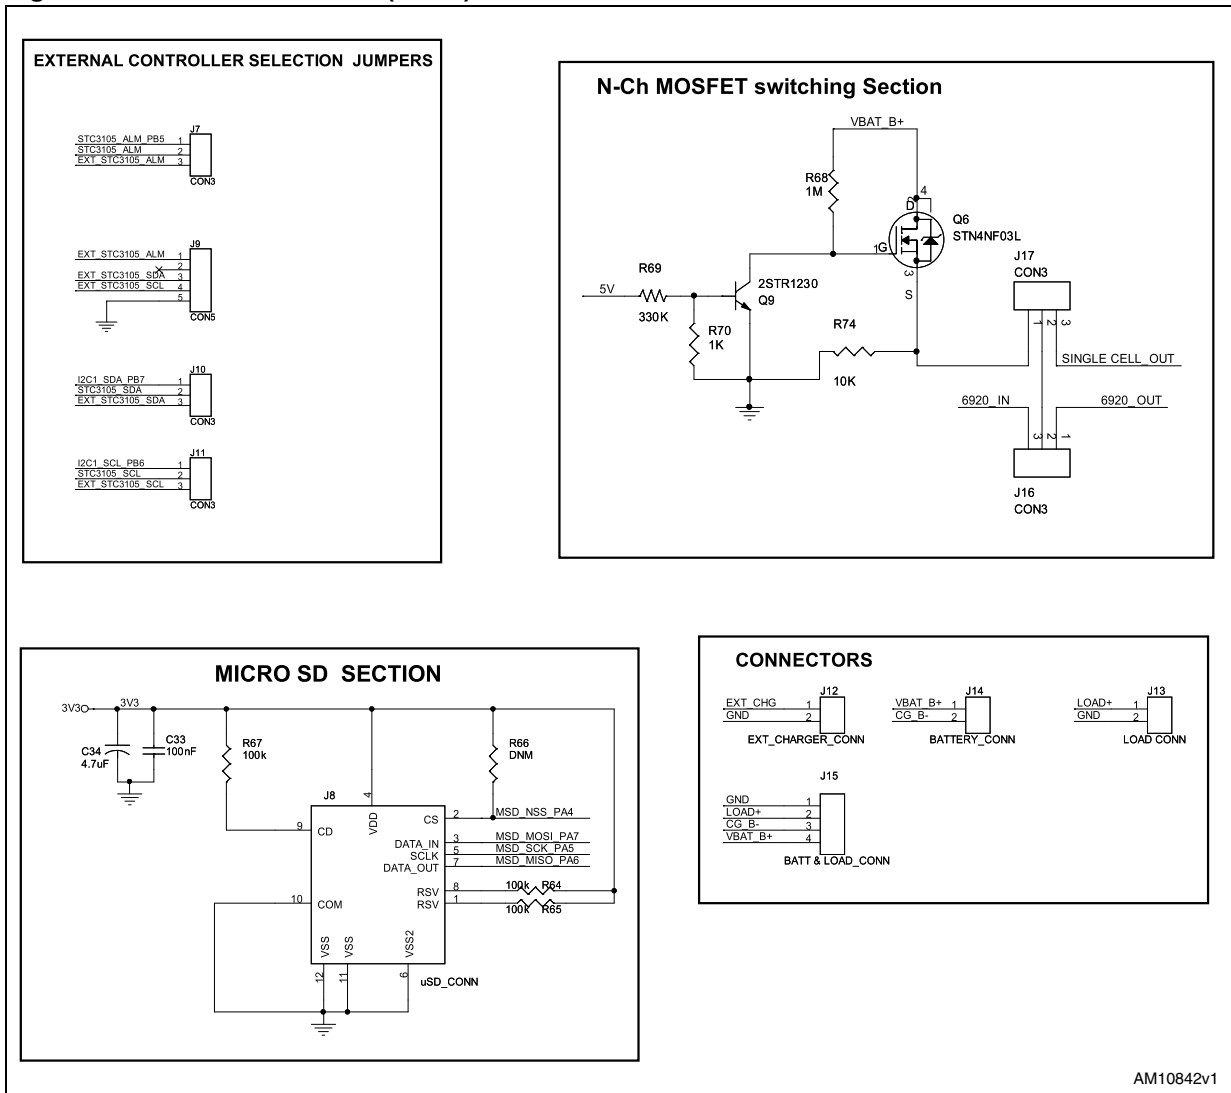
EXTERNAL CONTROLLER SELECTION JUMPERS

STC3105_ALM_PB5 1
STC3105_ALM 2
EXT_STC3105_ALM 3
J7
CON3

EXT_STC3105_ALM 1
2
EXT_STC3105_SDA 3
EXT_STC3105_SCL 4
5
J9
CON5

I2C1_SDA_PB7 1
STC3105_SDA 2
EXT_STC3105_SDA 3
J10
CON3

I2C1_SCL_PB6 1
STC3105_SCL 2
EXT_STC3105_SCL 3
J11
CON3

N-Ch MOSFET switching Section

VBAT_B+
R68
1M
D
4
Q6
STN4NF03L
1G
3
S
R69
5V
330K
2STR1230
Q9
R70
1K
R74
10K
J17
CON3
1 2 3
SINGLE CELL_OUT
6920_IN
6920_OUT
3 2 1
J16
CON3

MICRO SD SECTION

3V3
3V3
C34
4.7uF
C33
100nF
R67
100k
R66
DNM
J8
4
VDD
9 CD
CS 2 MSD_NSS_PA4
DATA_IN 3 MSD_MOSI_PA7
SCLK 5 MSD_SCK_PA5
DATA_OUT 7 MSD_MISO_PA6
RSV 8 100k R64
RSV 1 100k R65
10 COM
VSS VSS VSS2
12 11 6
uSD_CONN

CONNECTORS

EXT_CHG 1
GND 2
J12
EXT_CHARGER_CONN

VBAT_B+ 1
CG_B- 2
J14
BATTERY_CONN

LOAD+ 1
GND 2
J13
LOAD CONN

J15
GND 1
LOAD+ 2
CG_B- 3
VBAT_B+ 4
BATT & LOAD_CONN

AM10842v1